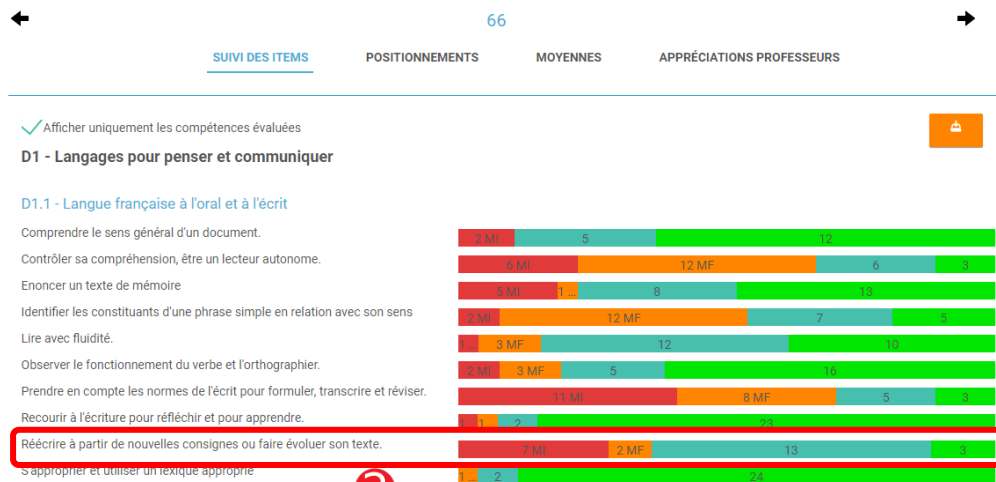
66

SUIVI DES ITEMS POSITIONNEMENTS MOYENNES APPRÉCIATIONS PROFESSEURS

Afficher uniquement les compétences évaluées

D1 - Langages pour penser et communiquer

D1.1 - Langue française à l'oral et à l'écrit

| | | | | |
|---|---|---|---|---|
| Comprendre le sens général d'un document. | 2 MI | | 5 | 12 |
| Contrôler sa compréhension, être un lecteur autonome. | 6 MI | 12 MF | 6 | 3 |
| Enoncer un texte de mémoire | 5 MI | 1 ... | 8 | 13 |
| Identifier les constituants d'une phrase simple en relation avec son sens | 2 MI | 12 MF | 7 | 5 |
| Lire avec fluidité. | 1 ... | 3 MF | 12 | 10 |
| Observer le fonctionnement du verbe et l'orthographier. | 2 MI | 3 MF | 5 | 16 |
| Prendre en compte les normes de l'écrit pour formuler, transcrire et réviser. | 11 MI | 8 MF | 5 | 3 |
| Recourir à l'écriture pour réfléchir et pour apprendre. | 1 | 1 | 2 | 23 |
| Réécrire à partir de nouvelles consignes ou faire évoluer son texte. | 7 MI | 2 MF | 13 | 3 |
| S'approprier et utiliser un lexique approprié | 1 ... | | 2 | 24 |